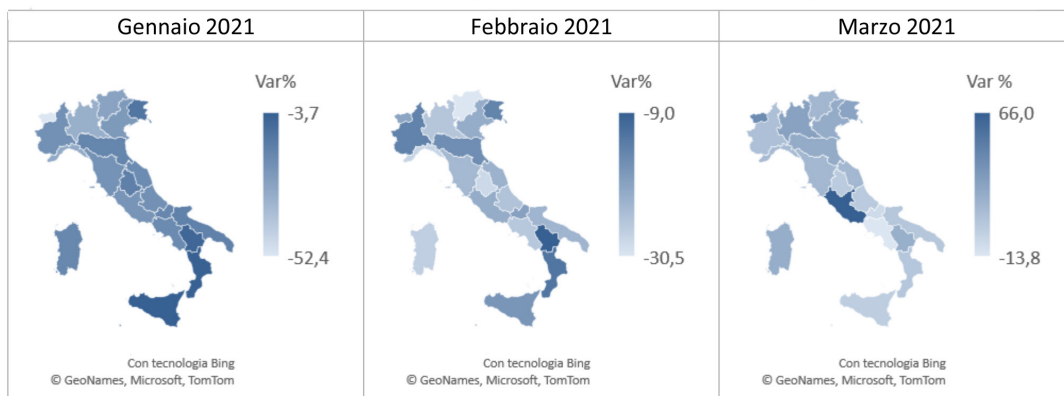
| Gennaio 2021 | Febbraio 2021 | Marzo 2021 |
|---|---|---|
| Var% -3,7 -52,4 Con tecnologia Bing © GeoNames, Microsoft, TomTom | Var% -9,0 -30,5 Con tecnologia Bing © GeoNames, Microsoft, TomTom | Var % 66,0 -13,8 Con tecnologia Bing © GeoNames, Microsoft, TomTom |